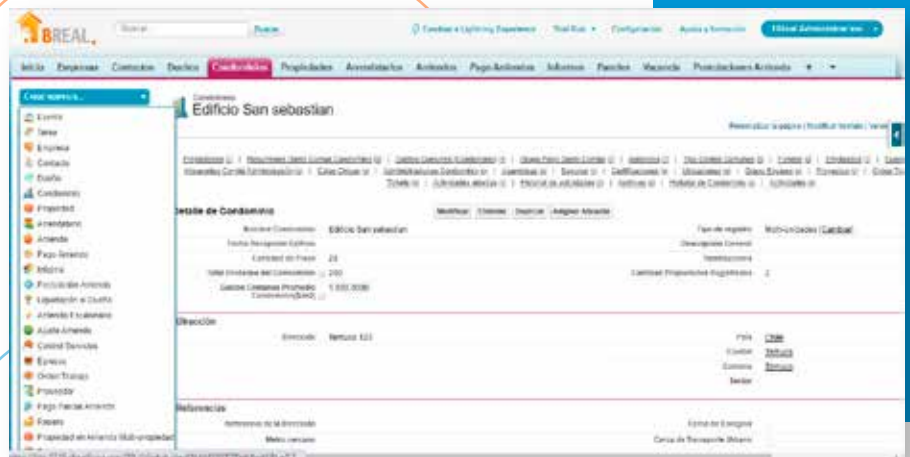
BREAL

Buscar | Buscar

Cambiar a Lightning Experience | Trial Run | Configuración | Ayuda y formación | Ethical Administrador ass...

Inicio | Empresas | Contactos | Dueños | Condominios | Propiedades | Arrendatarios | Arriendos | Pago Arriendos | Informes | Paneles | Vacancia | Postulaciones Arriendo | +

Crear nuevo...

Evento
Tarea
Empresa
Contacto
Dueño
Condominio
Propiedad
Arrendatario
Arriendo
Pago Arriendo
Informe
Postulación Arriendo
Liquidación a Dueño
Arriendo Escalonado
Ajuste Arriendo
Control Servicios
Egresos
Orden Trabajo
Proveedor
Pago Pactos Arriendo
Reparo
Propiedad en Arriendo Multi-propiedad

Condominio
Edificio San sebastian

Personalizar la página | Modificar formato | Vers

Detalle de Condominio

Modificar | Eliminar | Duplicar | Asignar Ubicación

| | | | |
|---|---|---|---|
| Nombre Condominio | Edificio San sebastian | Tipo de registro | Multi-Unidades [Cambiar] |
| Fecha Recepción Edificio | | Descripción General | |
| Cantidad de Pisos | 23 | Observaciones | |
| Total Unidades del Condominio | 230 | Cantidad Propiedades Registradas | 2 |
| Gastos Comunes Promedio Condominio($/m2) | 1.500.0000 | | |

Dirección

| | | | |
|---|---|---|---|
| Dirección | Nettuno 322 | País | Chile |
| | | Ciudad | Temuco |
| | | Comuna | Temuco |
| | | Sector | |

Referencias

| | | | |
|---|---|---|---|
| Referencias de la Dirección | | Cerca de Colegios | |
| Metro cercano | | Cerca de Recepción Urbano | |